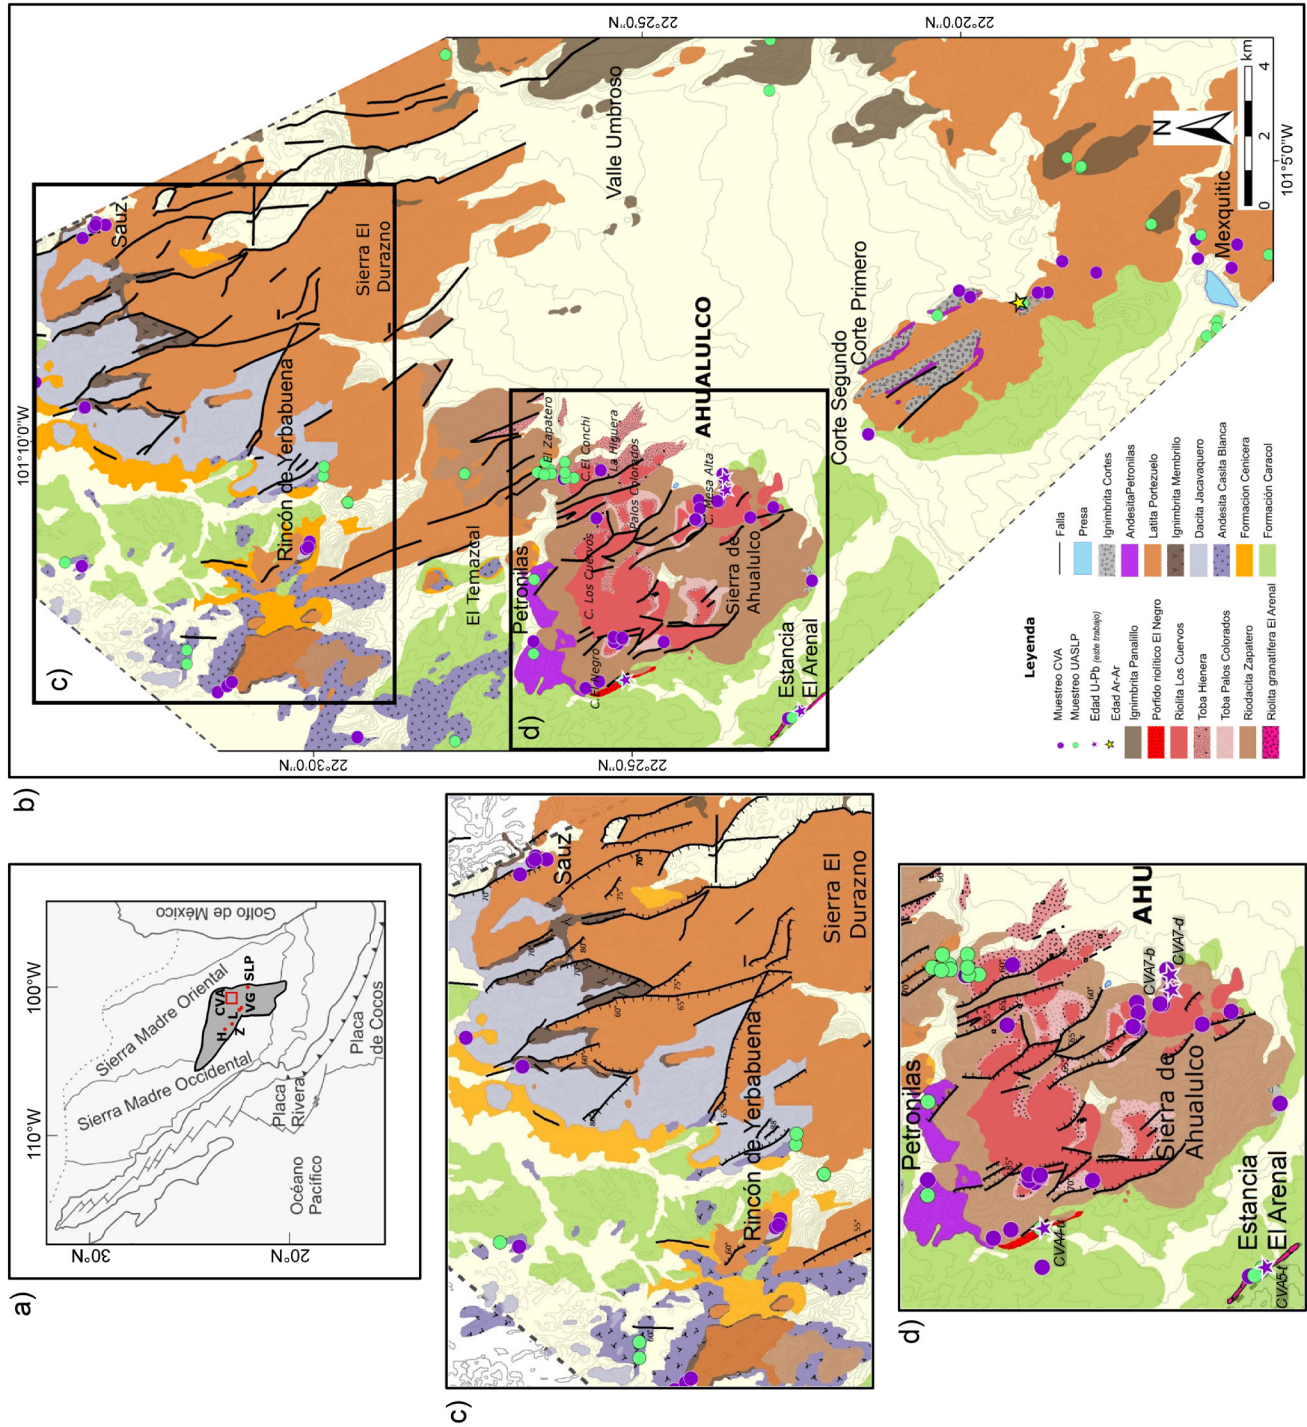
a)

30°N
20°N
110°W
100°W
Golfo de México
Sierra Madre Oriental
Sierra Madre Occidental
Placa Rivera
Placa de Cocos
Océano Pacifico
H.
CVA
Z
L
VG
SLP

b)

22°30'0"N
22°25'0"N
22°20'0"N
101°10'0"W
101°5'0"W
N
0 2 4 km

c)
d)
Sauz
Sierra El Durazno
Valle Umbroso
Rincón de Yerbabuena
El Temazcal
Petronilas
El Zapatero
El Conchi
La Higuera
Palos Colorados
C. Los Cuervos
C. Mesa Alta
C. El Negro
Sierra de Ahualulco
AHUALULCO
Estancia El Arenal
Corte Segundo
Corte Primero
Mexquitic

Leyenda
Muestreo CVA
Muestreo UASLP
Edad U-Pb (este trabajo)
Edad Ar-Ar
Ignimbrita Panalillo
Pórfido riolítico El Negro
Riolita Los Cuervos
Toba Hienera
Toba Palos Colorados
Riodacita Zapatero
Riolita granatífera El Arenal
Falla
Presa
Ignimbrita Cortes
AndesitaPetronilas
Latita Portezuelo
Ignimbrita Membrillo
Dacita Jacavaquero
Andesita Casita Blanca
Formacion Cenicera
Formación Caracol

c)
Sauz
Sierra El Durazno
Rincón de Yerbabuena

d)
AHU
Petronilas
Sierra de Ahualulco
Estancia El Arenal
CVA7-b
CVA7-d
CVA4-i
CVA5-f